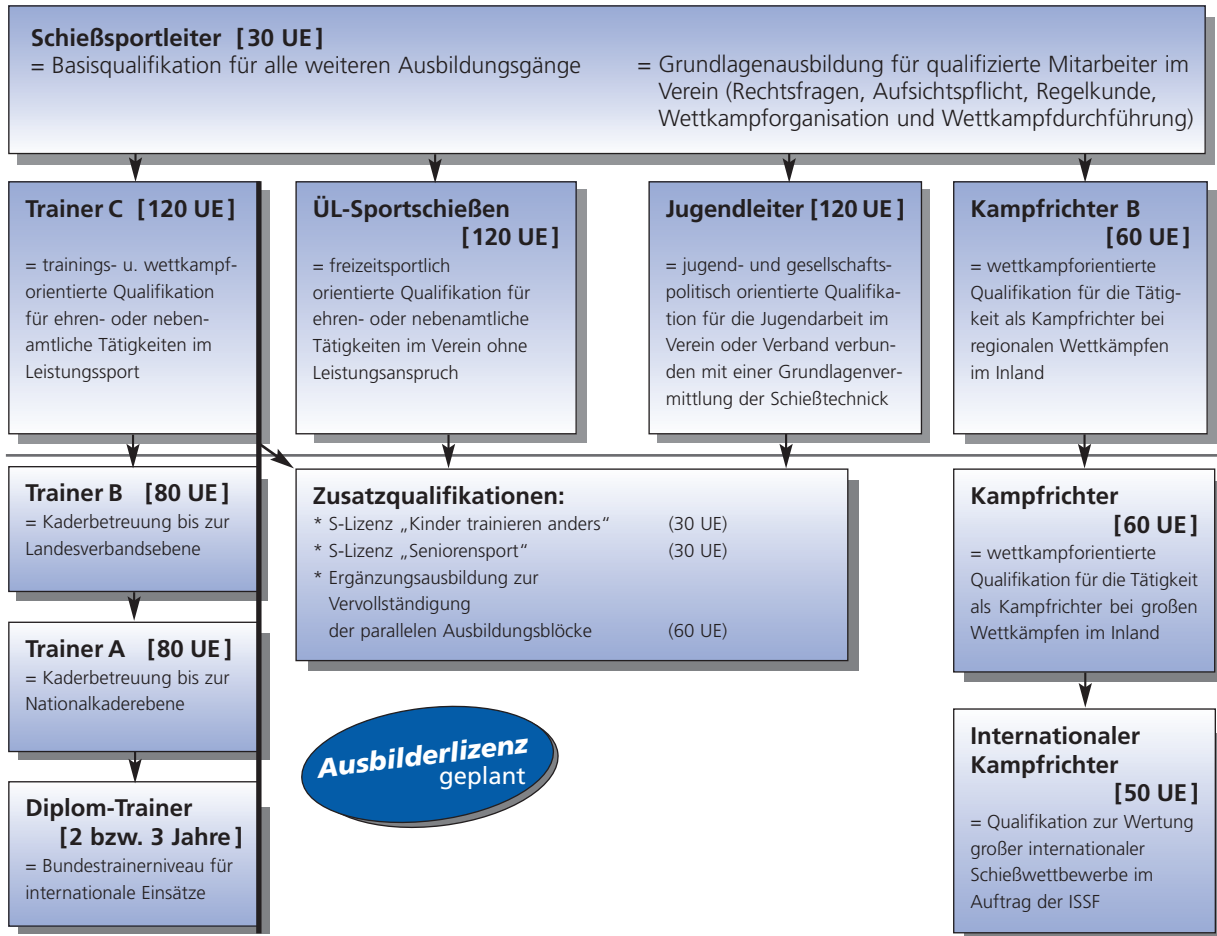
**Schießsportleiter [30 UE]**
= Basisqualifikation für alle weiteren Ausbildungsgänge

= Grundlagenausbildung für qualifizierte Mitarbeiter im Verein (Rechtsfragen, Aufsichtspflicht, Regelkunde, Wettkampforganisation und Wettkampfdurchführung)

**Trainer C [120 UE]**
= trainings- u. wettkampforientierte Qualifikation für ehren- oder nebenamtliche Tätigkeiten im Leistungssport

**ÜL-Sportschießen [120 UE]**
= freizeitsportlich orientierte Qualifikation für ehren- oder nebenamtliche Tätigkeiten im Verein ohne Leistungsanspruch

**Jugendleiter [120 UE]**
= jugend- und gesellschaftspolitisch orientierte Qualifikation für die Jugendarbeit im Verein oder Verband verbunden mit einer Grundlagenvermittlung der Schießtechnick

**Kampfrichter B [60 UE]**
= wettkampforientierte Qualifikation für die Tätigkeit als Kampfrichter bei regionalen Wettkämpfen im Inland

**Trainer B [80 UE]**
= Kaderbetreuung bis zur Landesverbandsebene

**Zusatzqualifikationen:**
* S-Lizenz „Kinder trainieren anders“ (30 UE)
* S-Lizenz „Seniorensport“ (30 UE)
* Ergänzungsausbildung zur Vervollständigung der parallelen Ausbildungsblöcke (60 UE)

**Kampfrichter [60 UE]**
= wettkampforientierte Qualifikation für die Tätigkeit als Kampfrichter bei großen Wettkämpfen im Inland

**Trainer A [80 UE]**
= Kaderbetreuung bis zur Nationalkaderebene

Ausbilderlizenz geplant

**Diplom-Trainer [2 bzw. 3 Jahre]**
= Bundestrainerniveau für internationale Einsätze

**Internationaler Kampfrichter [50 UE]**
= Qualifikation zur Wertung großer internationaler Schießwettbewerbe im Auftrag der ISSF